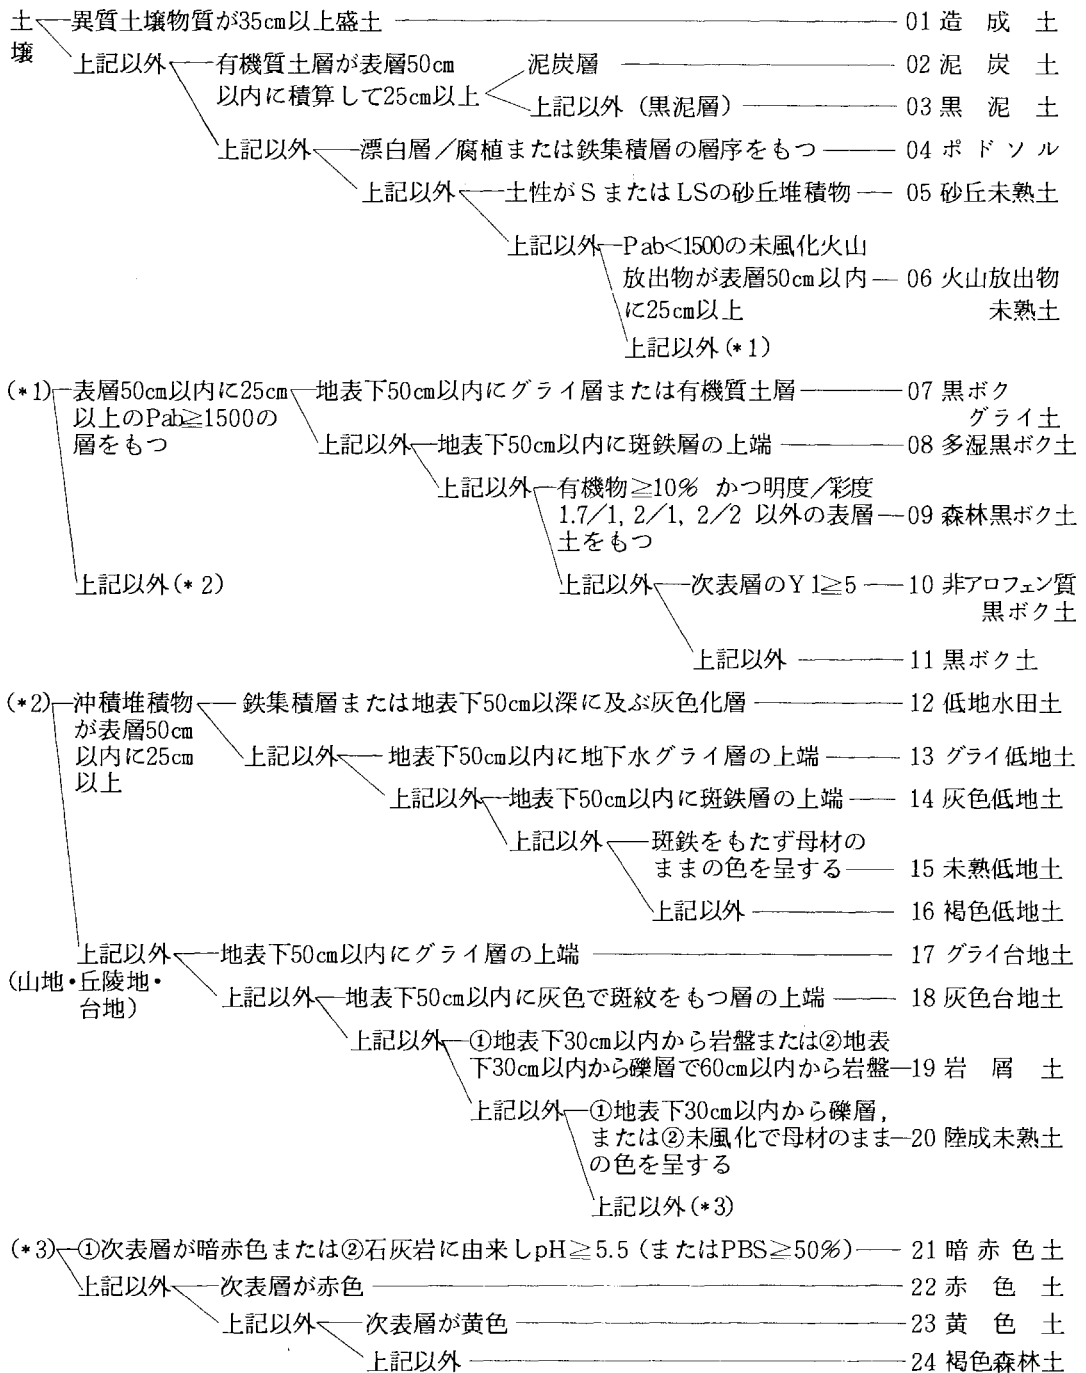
土壌 異質土壌物質が35cm以上盛土 01 造成土
上記以外 有機質土層が表層50cm以内に積算して25cm以上 泥炭層 02 泥炭土
上記以外（黒泥層） 03 黒泥土
上記以外 漂白層／腐植または鉄集積層の層序をもつ 04 ポドソル
上記以外 土性がSまたはLSの砂丘堆積物 05 砂丘未熟土
上記以外 Pab<1500の未風化火山放出物が表層50cm以内に25cm以上 06 火山放出物未熟土
上記以外（*1）

（*1） 表層50cm以内に25cm以上のPab≧1500の層をもつ 地表下50cm以内にグライ層または有機質土層 07 黒ボクグライ土
上記以外 地表下50cm以内に斑鉄層の上端 08 多湿黒ボク土
上記以外 有機物≧10% かつ明度／彩度1.7/1, 2/1, 2/2 以外の表層土をもつ 09 森林黒ボク土
上記以外 次表層のY1≧5 10 非アロフェン質黒ボク土
上記以外 11 黒ボク土
上記以外（*2）

（*2） 沖積堆積物が表層50cm以内に25cm以上 鉄集積層または地表下50cm以深に及ぶ灰色化層 12 低地水田土
上記以外 地表下50cm以内に地下水グライ層の上端 13 グライ低地土
上記以外 地表下50cm以内に斑鉄層の上端 14 灰色低地土
上記以外 斑鉄をもたず母材のままの色を呈する 15 未熟低地土
上記以外 16 褐色低地土
上記以外（山地・丘陵地・台地） 地表下50cm以内にグライ層の上端 17 グライ台地土
上記以外 地表下50cm以内に灰色で斑紋をもつ層の上端 18 灰色台地土
上記以外 ①地表下30cm以内から岩盤または②地表下30cm以内から礫層で60cm以内から岩盤 19 岩屑土
上記以外 ①地表下30cm以内から礫層，または②未風化で母材のままの色を呈する 20 陸成未熟土
上記以外（*3）

（*3） ①次表層が暗赤色または②石灰岩に由来しpH≧5.5（またはPBS≧50%） 21 暗赤色土
上記以外 次表層が赤色 22 赤色土
上記以外 次表層が黄色 23 黄色土
上記以外 24 褐色森林土